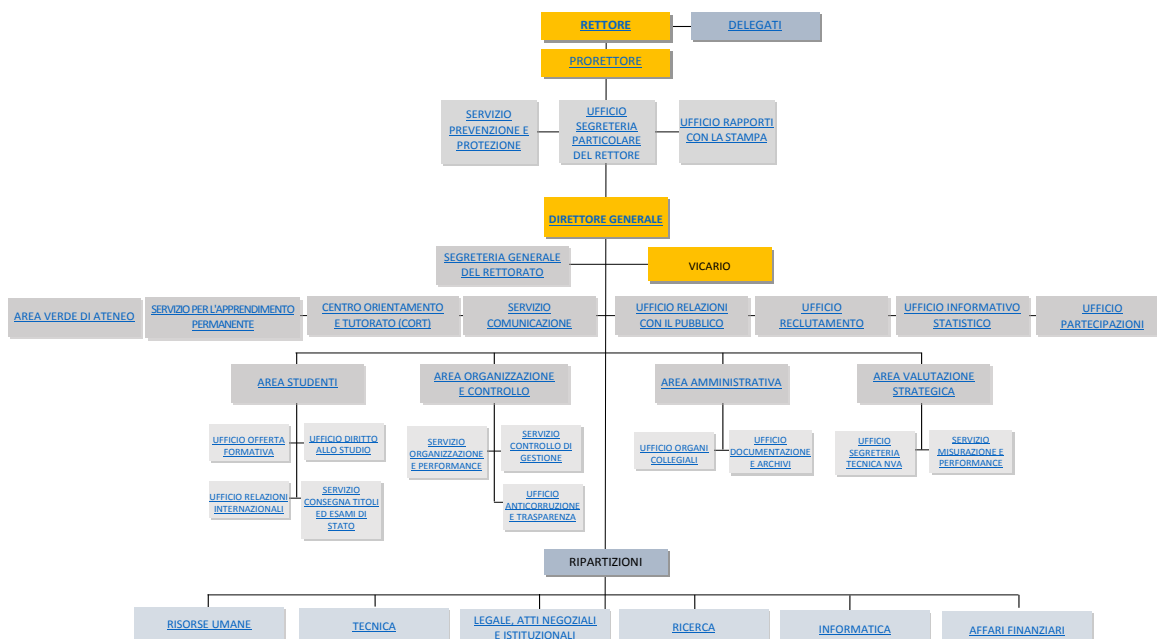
RETTORE
DELEGATI
PRORETTORE
SERVIZIO PREVENZIONE E PROTEZIONE
UFFICIO SEGRETERIA PARTICOLARE DEL RETTORE
UFFICIO RAPPORTI CON LA STAMPA
DIRETTORE GENERALE
SEGRETERIA GENERALE DEL RETTORATO
VICARIO
AREA VERDE DI ATENEO
SERVIZIO PER L'APPRENDIMENTO PERMANENTE
CENTRO ORIENTAMENTO E TUTORATO (CORT)
SERVIZIO COMUNICAZIONE
UFFICIO RELAZIONI CON IL PUBBLICO
UFFICIO RECLUTAMENTO
UFFICIO INFORMATIVO STATISTICO
UFFICIO PARTECIPAZIONI
AREA STUDENTI
UFFICIO OFFERTA FORMATIVA
UFFICIO DIRITTO ALLO STUDIO
UFFICIO RELAZIONI INTERNAZIONALI
SERVIZIO CONSEGNA TITOLI ED ESAMI DI STATO
AREA ORGANIZZAZIONE E CONTROLLO
SERVIZIO ORGANIZZAZIONE E PERFORMANCE
SERVIZIO CONTROLLO DI GESTIONE
UFFICIO ANTICORRUZIONE E TRASPARENZA
AREA AMMINISTRATIVA
UFFICIO ORGANI COLLEGIALI
UFFICIO DOCUMENTAZIONE E ARCHIVI
AREA VALUTAZIONE STRATEGICA
UFFICIO SEGRETERIA TECNICA NVA
SERVIZIO MISURAZIONE E PERFORMANCE
RIPARTIZIONI
RISORSE UMANE
TECNICA
LEGALE, ATTI NEGOZIALI E ISTITUZIONALI
RICERCA
INFORMATICA
AFFARI FINANZIARI